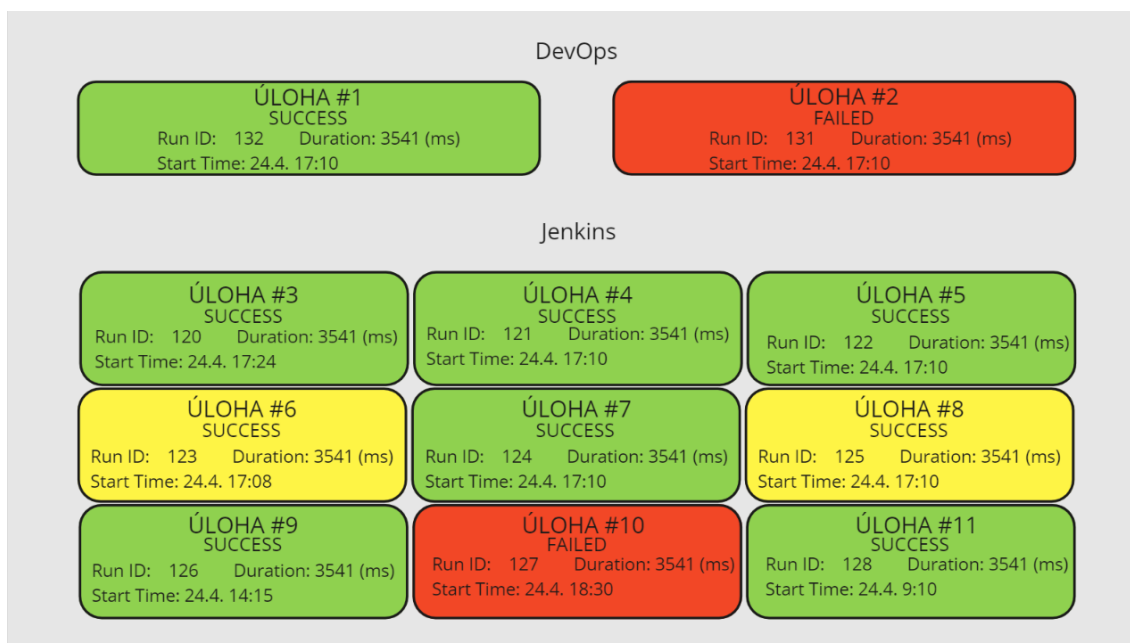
DevOps

ÚLOHA #1
SUCCESS
Run ID: 132 Duration: 3541 (ms)
Start Time: 24.4. 17:10

ÚLOHA #2
FAILED
Run ID: 131 Duration: 3541 (ms)
Start Time: 24.4. 17:10

Jenkins

ÚLOHA #3
SUCCESS
Run ID: 120 Duration: 3541 (ms)
Start Time: 24.4. 17:24

ÚLOHA #4
SUCCESS
Run ID: 121 Duration: 3541 (ms)
Start Time: 24.4. 17:10

ÚLOHA #5
SUCCESS
Run ID: 122 Duration: 3541 (ms)
Start Time: 24.4. 17:10

ÚLOHA #6
SUCCESS
Run ID: 123 Duration: 3541 (ms)
Start Time: 24.4. 17:08

ÚLOHA #7
SUCCESS
Run ID: 124 Duration: 3541 (ms)
Start Time: 24.4. 17:10

ÚLOHA #8
SUCCESS
Run ID: 125 Duration: 3541 (ms)
Start Time: 24.4. 17:10

ÚLOHA #9
SUCCESS
Run ID: 126 Duration: 3541 (ms)
Start Time: 24.4. 14:15

ÚLOHA #10
FAILED
Run ID: 127 Duration: 3541 (ms)
Start Time: 24.4. 18:30

ÚLOHA #11
SUCCESS
Run ID: 128 Duration: 3541 (ms)
Start Time: 24.4. 9:10